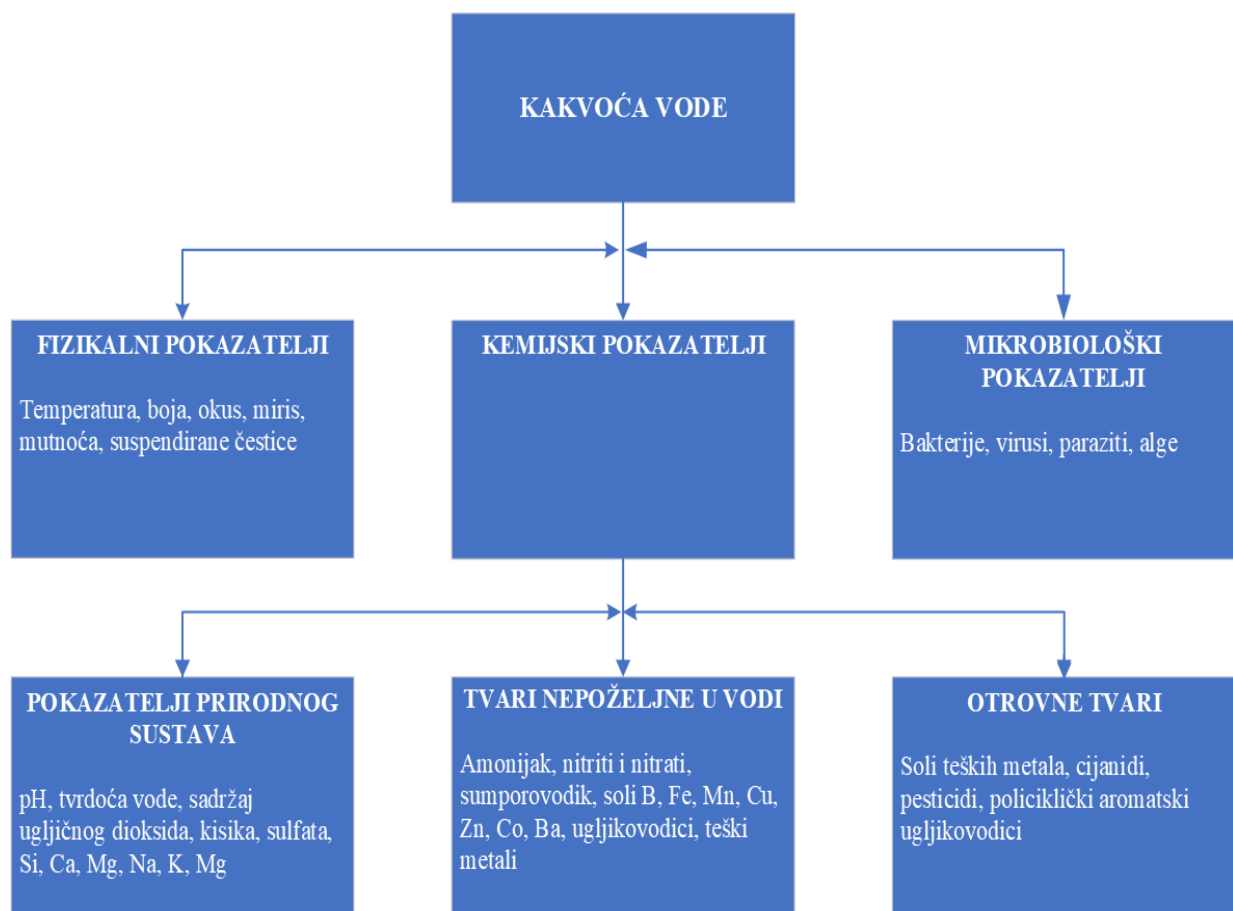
KAKVOĆA VODE

FIZIKALNI POKAZATELJI

Temperatura, boja, okus, miris, mutnoća, suspendirane čestice

KEMIJSKI POKAZATELJI

MIKROBIOLOŠKI POKAZATELJI

Bakterije, virusi, paraziti, alge

POKAZATELJI PRIRODNOG SUSTAVA

pH, tvrdoća vode, sadržaj ugljičnog dioksida, kisika, sulfata, Si, Ca, Mg, Na, K, Mg

TVARI NEPOŽELJNE U VODI

Amonijak, nitriti i nitrati, sumporovodik, soli B, Fe, Mn, Cu, Zn, Co, Ba, ugljikovodici, teški metali

OTROVNE TVARI

Soli teških metala, cijanidi, pesticidi, policiklički aromatski ugljikovodici